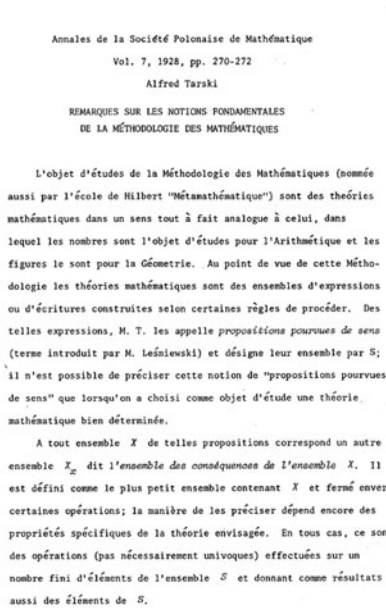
Annales de la Société Polonaise de Mathématique

Vol. 7, 1928, pp. 270-272

Alfred Tarski

REMARQUES SUR LES NOTIONS FONDAMENTALES DE LA MÉTHODOLOGIE DES MATHÉMATIQUES

L'objet d'études de la Méthodologie des Mathématiques (nommée aussi par l'école de Hilbert "Métamathématique") sont des théories mathématiques dans un sens tout à fait analogue à celui, dans lequel les nombres sont l'objet d'études pour l'Arithmétique et les figures le sont pour la Géometrie. Au point de vue de cette Méthodologie les théories mathématiques sont des ensembles d'expressions ou d'écritures construites selon certaines règles de procéder. Des telles expressions, M. T. les appelle *propositions pourvues de sens* (terme introduit par M. Leśniewski) et désigne leur ensemble par S; il n'est possible de préciser cette notion de "propositions pourvues de sens" que lorsqu'on a choisi comme objet d'étude une théorie mathématique bien déterminée.

A tout ensemble $X$ de telles propositions correspond un autre ensemble $X_c$ dit l'*ensemble des conséquences de l'ensemble X*. Il est défini comme le plus petit ensemble contenant $X$ et fermé enver certaines opérations; la manière de les préciser dépend encore des propriétés spécifiques de la théorie envisagée. En tous cas, ce son des opérations (pas nécessairement univoques) effectuées sur un nombre fini d'éléments de l'ensemble $S$ et donnant comme résultats aussi des éléments de $S$.